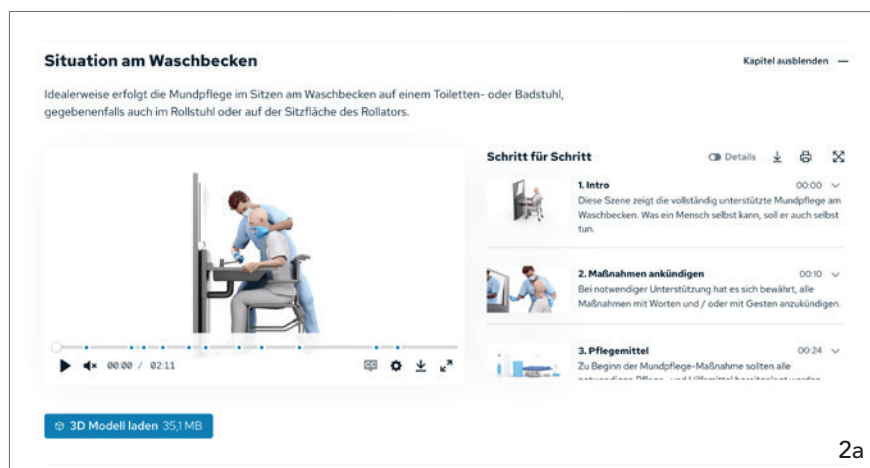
Situation am Waschbecken

Kapitel ausblenden —

Idealerweise erfolgt die Mundpflege im Sitzen am Waschbecken auf einem Toiletten- oder Badstuhl, gegebenenfalls auch im Rollstuhl oder auf der Sitzfläche des Rollators.

00:00 / 02:11

Schritt für Schritt

Details

1. Intro
00:00
Diese Szene zeigt die vollständig unterstützte Mundpflege am Waschbecken. Was ein Mensch selbst kann, soll er auch selbst tun.

2. Maßnahmen ankündigen
00:10
Bei notwendiger Unterstützung hat es sich bewährt, alle Maßnahmen mit Worten und / oder mit Gesten anzukündigen.

3. Pflegemittel
00:24
Zu Beginn der Mundpflege-Maßnahme sollten alle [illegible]

3D Modell laden 35,1 MB

2a